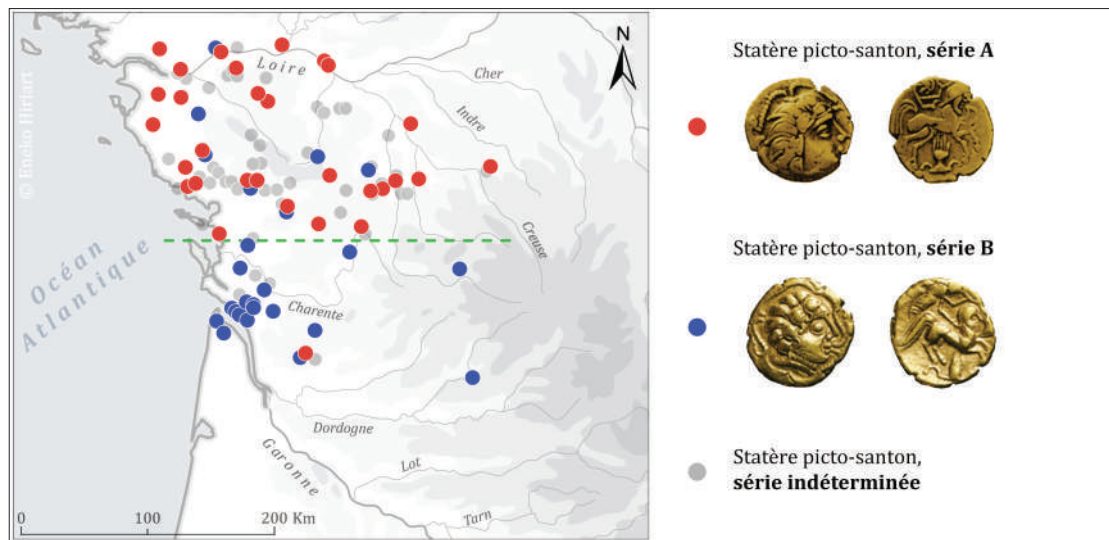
© Eneko Hiriart

N

Loire

Cher

Indre

Creuse

Océan Atlantique

Charente

Dordogne

Lot

Garonne

Tarn

0 100 200 Km

Statère picto-santon, **série A**

Statère picto-santon, **série B**

Statère picto-santon, **série indéterminée**